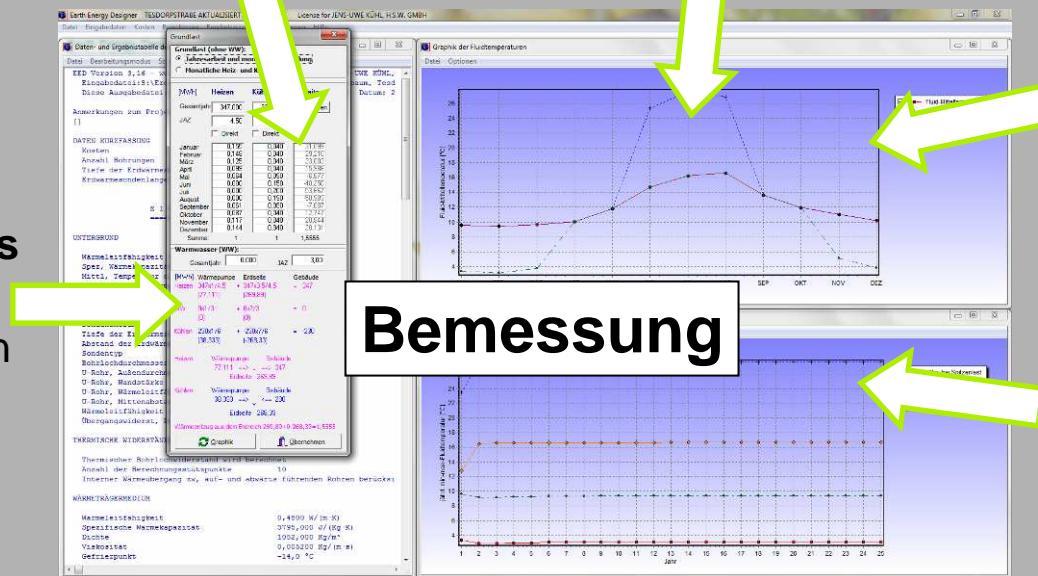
Earth Energy Designer TESDORPSTRAßE AKTUALISIERT License for JENS-UWE KÜHL, H.S.W. GMBH

Datei Eingabedaten Kosten

Daten- und Ergebnistabelle d

Datei Bearbeitungsmodus

EED Version 3,16
Eingabedatei:E:\
Diese Ausgabedatei

Anmerkungen zum Proje
[]

DATEN KURZFASSUNG
Kosten
Anzahl Bohrungen
Tiefe der Erdwarme
Erdwarmesondenlange

UNTERGRUND

Warmeleitfähigkeit
Spez. Wärmekapazität
Mittl. Temp

Tiefe der
Abstand der Erdwärm
Sondentyp
Bohrlochdurchmesser
U-Rohr, Außendurch
U-Rohr, Wandstärke
U-Rohr, Wärmeleitf
U-Rohr, Mittenabst
Wärmeleitfähigkeit
Übergangswiderst.

THERMISCHE WIDERSTÄNDE

Thermischer Bohrlochwiderstand wird berechnet
Anzahl der Berechnungsstützpunkte 10
Interner Wärmeübergang zw. auf- und abwärts führenden Rohren berücks

WÄRMETRÄGERMEDIUM

Wärmeleitfähigkeit 0,4800 W/(m K)
Spezifische Wärmekapazität 3795,000 J/(Kg K)
Dichte 1052,000 Kg/m³
Viskosität 0,005200 Kg/(m s)
Gefrierpunkt -14,0 °C

Grundlast
Grundlast (ohne WW):
Jahreswerte und monatliche Verteilung
Monatliche Heiz- und K
[MWh] Heizen Kühlen
Gesamtjahr 347,000
JAZ 4,50
Direkt Direkt

| | | | |
|---|---|---|---|
| Januar | 0,132 | 0,340 | 31,195 |
| Februar | 0,146 | 0,340 | 29,215 |
| März | 0,125 | 0,340 | 33,030 |
| April | 0,086 | 0,340 | 15,595 |
| Mai | 0,04 | 0,260 | 16,677 |
| Juni | 0,000 | 0,150 | 40,270 |
| Juli | 0,000 | 0,200 | 53,857 |
| August | 0,000 | 0,150 | 50,595 |
| September | 0,051 | 0,300 | 17,037 |
| Oktober | 0,087 | 0,340 | 12,747 |
| November | 0,117 | 0,340 | 20,644 |
| Dezember | 0,144 | 0,340 | 28,137 |
| Summe: | 1 | 1 | 1,5555 |

Warmwasser (WW):
Gesamtjahr 0,000 JAZ 3,00

[MWh] Wärmepumpe Erdseite Gebäude
Heizen 347/4,5 = 347x3,5/4,5 = 347
(77,111) (269,89)
WW 0/3 + 0x2/3 = 0
(0) (0)
Kühlen 230/-6 + 230/-6 = 230
(38,333) (268,33)

Heizen Wärmepumpe Gebäude
77,111 --> <-- 347
Erdseite 269,89
Kühlen Wärmepumpe Gebäude
38,333 --> <-- 230
Erdseite 268,33

Wärmeentzug aus dem Erdreich 269,89 / 268,33 = 1,5555

Graphik Übernehmen

Graphik der Fluidtemperaturen
Datei Optionen

Fluid Mitteltemperatur [°C]
SEP OKT NOV DEZ

Bemessung

Mittlere Fluidtemperatur [°C]
Jahr
1 2 3 4 5 6 7 8 9 10 11 12 13 14 15 16 17 18 19 20 21 22 23 24 25